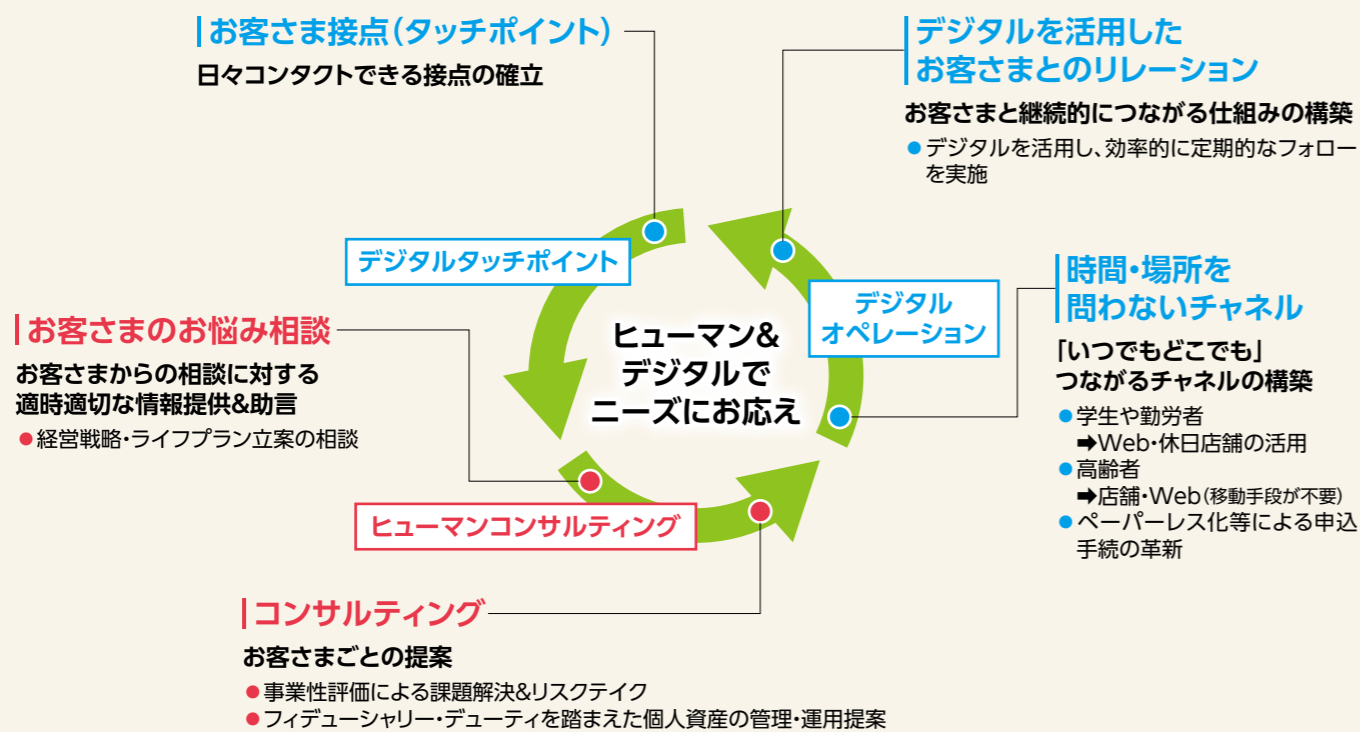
お客さま接点（タッチポイント）

日々コンタクトできる接点の確立

デジタルを活用したお客さまとのリレーション

お客さまと継続的につながる仕組みの構築

● デジタルを活用し、効率的に定期的なフォローを実施

デジタルタッチポイント

デジタル オペレーション

時間・場所を問わないチャネル

「いつでもどこでも」つながるチャネルの構築

● 学生や勤労者
➡Web・休日店舗の活用
● 高齢者
➡店舗・Web（移動手段が不要）
● ペーパーレス化等による申込手続の革新

お客さまのお悩み相談

お客さまからの相談に対する適時適切な情報提供&助言

● 経営戦略・ライフプラン立案の相談

ヒューマン& デジタルで ニーズにお応え

ヒューマンコンサルティング

コンサルティング

お客さまごとの提案

● 事業性評価による課題解決&リスクテイク
● フィデューシャリー・デューティを踏まえた個人資産の管理・運用提案